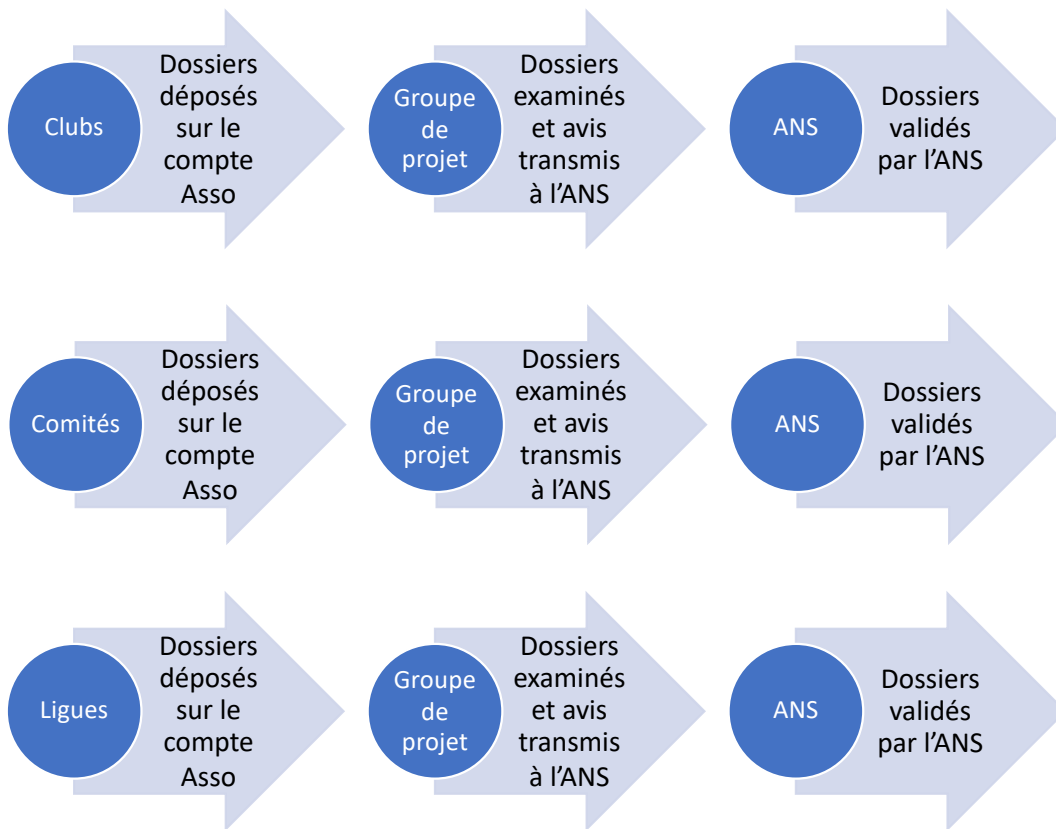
Clubs

Dossiers déposés sur le compte Asso

Groupe de projet

Dossiers examinés et avis transmis à l’ANS

ANS

Dossiers validés par l’ANS

Comités

Dossiers déposés sur le compte Asso

Groupe de projet

Dossiers examinés et avis transmis à l’ANS

ANS

Dossiers validés par l’ANS

Ligues

Dossiers déposés sur le compte Asso

Groupe de projet

Dossiers examinés et avis transmis à l’ANS

ANS

Dossiers validés par l’ANS